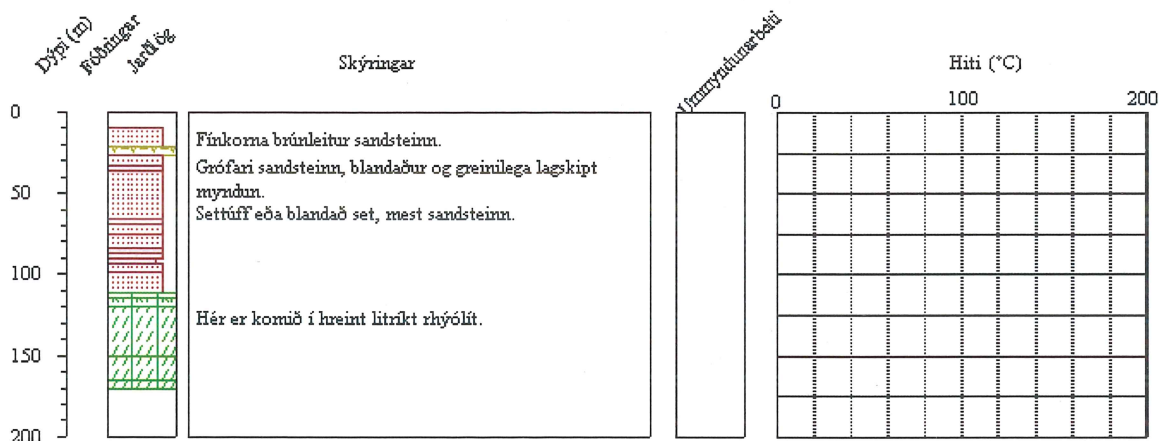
Dýpi (m)
Fóðringar
Jarðlög

Skýringar

Ummyndunarbelti

Hiti (°C)

0
100
200

0
50
100
150
200

Fínkorna brúnleitur sandsteinn.
Grófari sandsteinn, blandaður og greinilega lagskipt myndun.
Settúff eða blandað set, mest sandsteinn.

Hér er komið í hreint litríkt rhýólít.